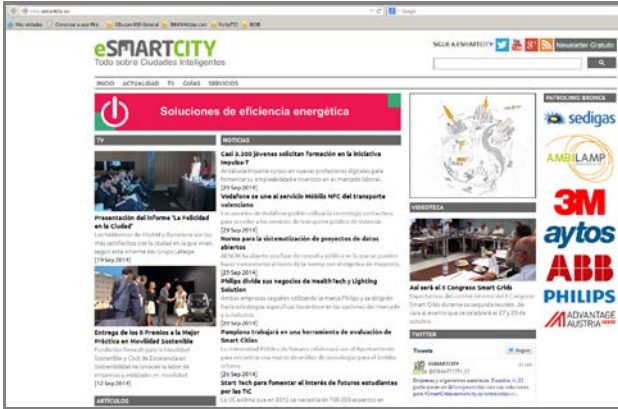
eSMARTCITY
Todo sobre Ciudades Inteligentes

SIGUE A ESMARTCITY

Newsletter Gratuita

INICIO ACTUALIDAD TV GUÍAS SERVICIOS

Soluciones de eficiencia energética

TV

Presentación del informe "La Felicidad en la Ciudad"
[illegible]
[19 Sep 2014]

Entrega de los II Premios a la Mejor Práctica en Movilidad Sostenible
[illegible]
[12 Sep 2014]

ARTÍCULOS

NOTICIAS

Casi 3.200 jóvenes solicitan formación en la iniciativa Impulsa-T
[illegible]
[29 Sep 2014]

Vodafone se une al servicio Mobile NFC del transporte valenciano
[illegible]
[29 Sep 2014]

Norma para la sistematización de proyectos de datos abiertos
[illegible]
[29 Sep 2014]

Philips divide sus negocios de HealthTech y Lighting Solution
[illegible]
[29 Sep 2014]

Pamplona trabajará en una herramienta de evaluación de Smart Cities
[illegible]
[26 Sep 2014]

Start Tech para fomentar el interés de futuros estudiantes por las TIC
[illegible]

VIDEOTECA

Así será el II Congreso Smart Grids
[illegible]

TWITTER

Tweets

PATROCINIO BRONCE

sedigas

AMBILAMP

3M

aytos

ABB

PHILIPS

ADVANTAGE AUSTRIA